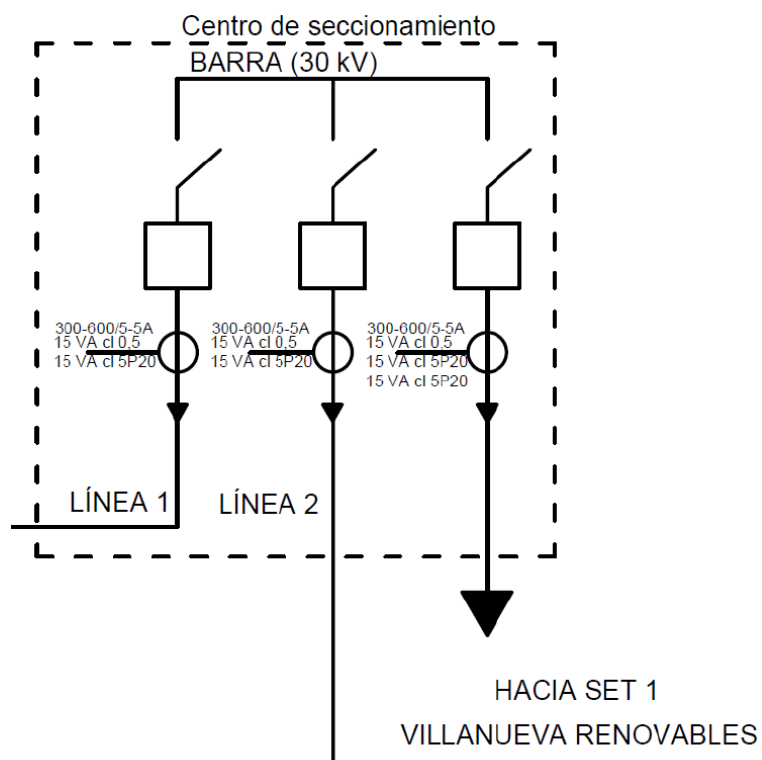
Centro de seccionamiento

BARRA (30 kV)

300-600/5-5A
15 VA cl 0,5
15 VA cl 5P20

300-600/5-5A
15 VA cl 0,5
15 VA cl 5P20

300-600/5-5A
15 VA cl 0,5
15 VA cl 5P20
15 VA cl 5P20

LÍNEA 1

LÍNEA 2

HACIA SET 1
VILLANUEVA RENOVABLES